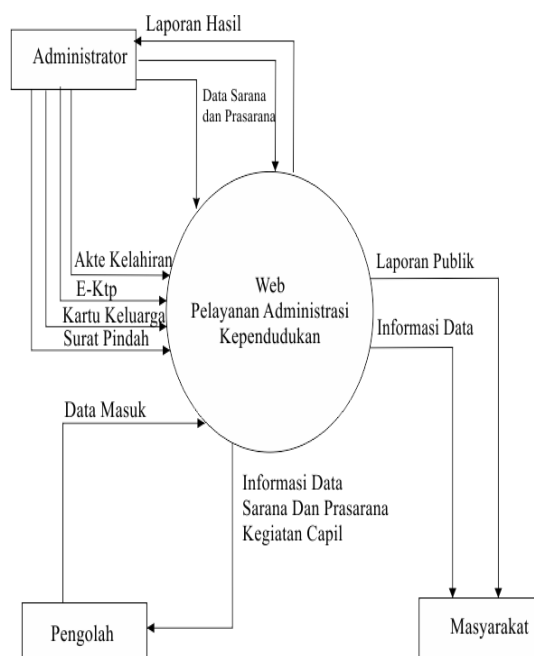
Laporan Hasil

Administrator

Data Sarana dan Prasarana

Akte Kelahiran

E-Ktp

Kartu Keluarga

Surat Pindah

Web Pelayanan Administrasi Kependudukan

Laporan Publik

Informasi Data

Data Masuk

Informasi Data Sarana Dan Prasarana Kegiatan Capil

Pengolah

Masyarakat